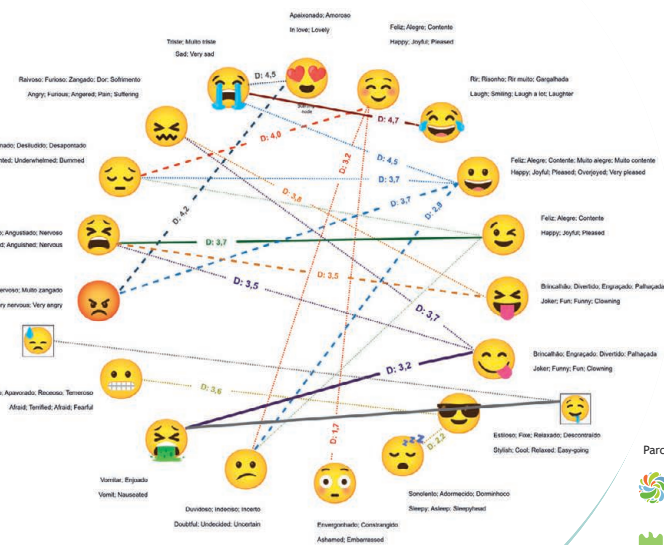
Apaixonado; Amoroso
In love; Lovely

Triste; Muito triste
Sad; Very sad

Feliz; Alegre; Contente
Happy; Joyful; Pleased

Raivoso; Furioso; Zangado; Dor; Sofrimento
Angry; Furious; Angered; Pain; Suffering

Rir; Risonho; Rir muito; Gargalhada
Laugh; Smiling; Laugh a lot; Laughter

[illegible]nado; Desiludido; Desapontado
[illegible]nted; Underwhelmed; Bummed

Feliz; Alegre; Contente; Muito alegre; Muito contente
Happy; Joyful; Pleased; Overjoyed; Very pleased

Feliz; Alegre; Contente
Happy; Joyful; Pleased

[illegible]; Angustiado; Nervoso
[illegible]d; Anguished; Nervous

Brincalhão; Divertido; Engraçado; Palhaçada
Joker; Fun; Funny; Clowning

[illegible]ervoso; Muito zangado
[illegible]ry nervous; Very angry

Brincalhão; Engraçado; Divertido; Palhaçada
Joker; Funny; Fun; Clowning

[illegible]; Apavorado; Receoso; Temeroso
Afraid; Terrified; Afraid; Fearful

Estiloso; Fixe; Relaxado; Descontraído
Stylish; Cool; Relaxed; Easy-going

Vomitar; Enjoado
Vomit; Nauseated

Duvidoso; Indeciso; Incerto
Doubtful; Undecided; Uncertain

Envergonhado; Constrangido
Ashamed; Embarrassed

Sonolento; Adormecido; Dorminhoco
Sleepy; Asleep; Sleepyhead

D: 4,5
D: 4,7
D: 4,8
D: 3,2
D: 4,5
D: 3,7
D: 3,8
D: 3,7
D: 2,8
D: 4,2
D: 3,7
D: 3,5
D: 3,5
D: 3,7
D: 3,2
D: 3,6
D: 1,7
D: 2,2

Parc